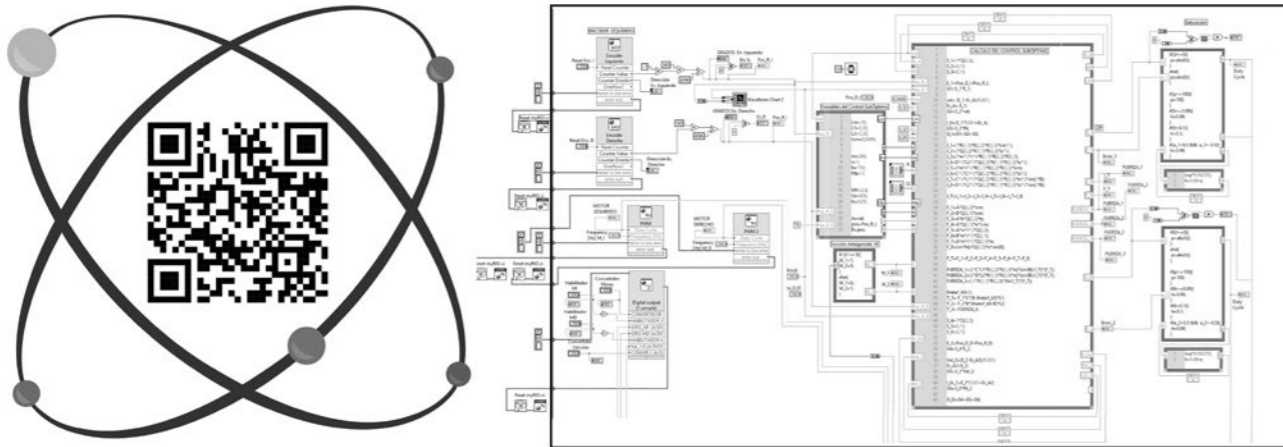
CALCULO DEL CONTROL SUBOPTIMO

Saturación

GRADOS En Izquierdo

GRADOS En Derecho

Waveform Chart 2

Variables del Control SubOptimo

Función Integración 4D

Dirección En Izquierdo

Dirección En Derecho

Encoder Izquierdo

Encoder Derecho

MOTOR IZQUIERDO

MOTOR DERECHO

PWM

PWM 2

Digital output (1 sample)

Habilitador M1

Habilitador M2

Duty Cycle

Duty Cycle

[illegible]